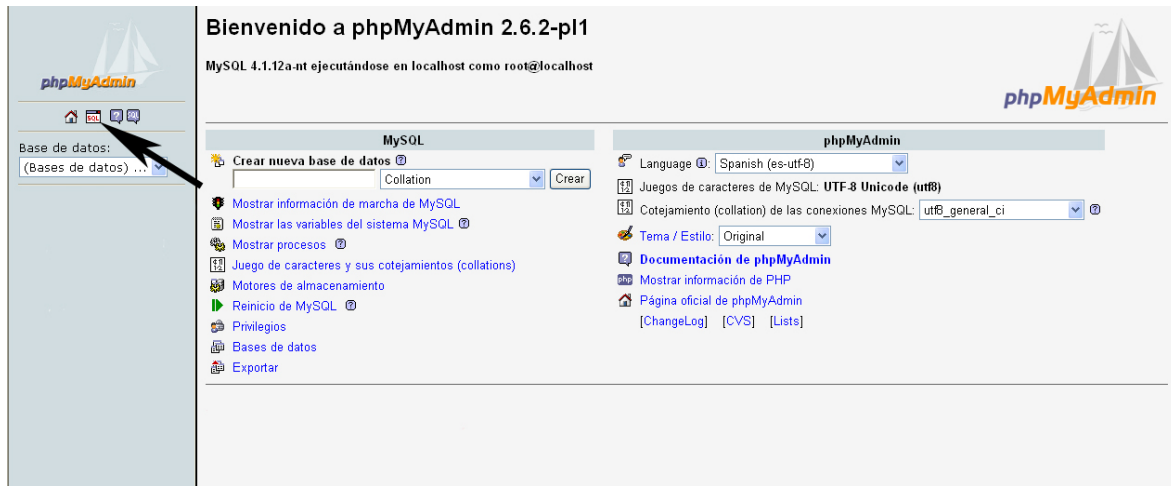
phpMyAdmin

Base de datos:
(Bases de datos) ...

Bienvenido a phpMyAdmin 2.6.2-pl1

MySQL 4.1.12a-nt ejecutándose en localhost como root@localhost

phpMyAdmin

MySQL

Crear nueva base de datos

Collation

Crear

Mostrar información de marcha de MySQL

Mostrar las variables del sistema MySQL

Mostrar procesos

Juego de caracteres y sus cotejamientos (collations)

Motores de almacenamiento

Reinicio de MySQL

Privilegios

Bases de datos

Exportar

phpMyAdmin

Language: Spanish (es-utf-8)

Juegos de caracteres de MySQL: UTF-8 Unicode (utf8)

Cotejamiento (collation) de las conexiones MySQL: utf8_general_ci

Tema / Estilo: Original

Documentación de phpMyAdmin

Mostrar información de PHP

Página oficial de phpMyAdmin

[ChangeLog] [CVS] [Lists]